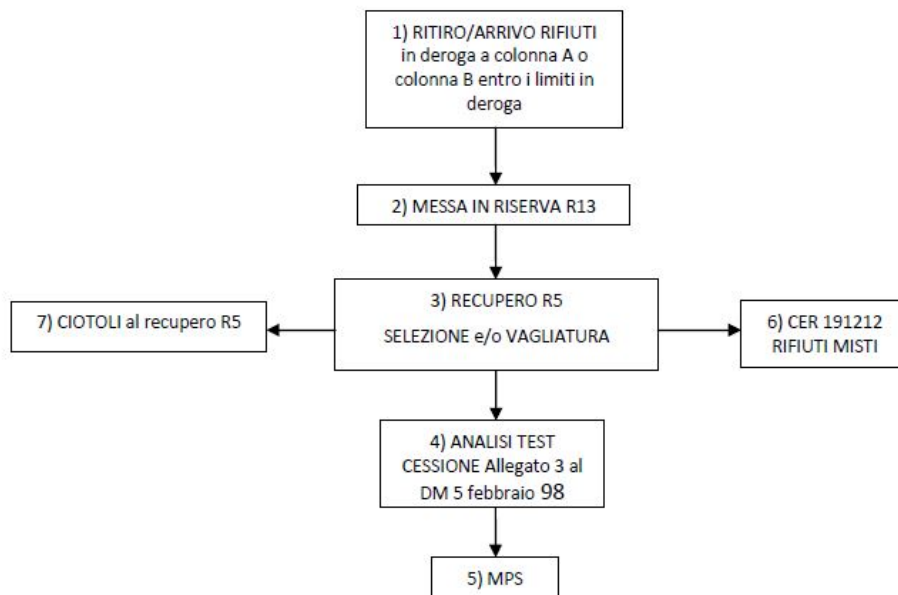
1) RITIRO/ARRIVO RIFIUTI in deroga a colonna A o colonna B entro i limiti in deroga

2) MESSA IN RISERVA R13

7) CIOTOLI al recupero R5

3) RECUPERO R5

SELEZIONE e/o VAGLIATURA

6) CER 191212 RIFIUTI MISTI

4) ANALISI TEST CESSIONE Allegato 3 al DM 5 febbraio 98

5) MPS